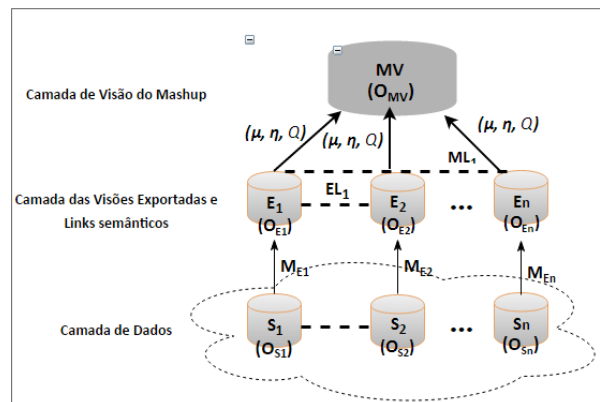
Camada de Visão do Mashup

MV
($O_{MV}$)

($\mu$, $\eta$, $Q$)

($\mu$, $\eta$, $Q$)

($\mu$, $\eta$, $Q$)

$ML_1$

Camada das Visões Exportadas e Links semânticos

$EL_1$

$E_1$
($O_{E1}$)

$E_2$
($O_{E2}$)

...

$E_n$
($O_{En}$)

$M_{E1}$

$M_{E2}$

$M_{En}$

Camada de Dados

$S_1$
($O_{S1}$)

$S_2$
($O_{S2}$)

...

$S_n$
($O_{Sn}$)